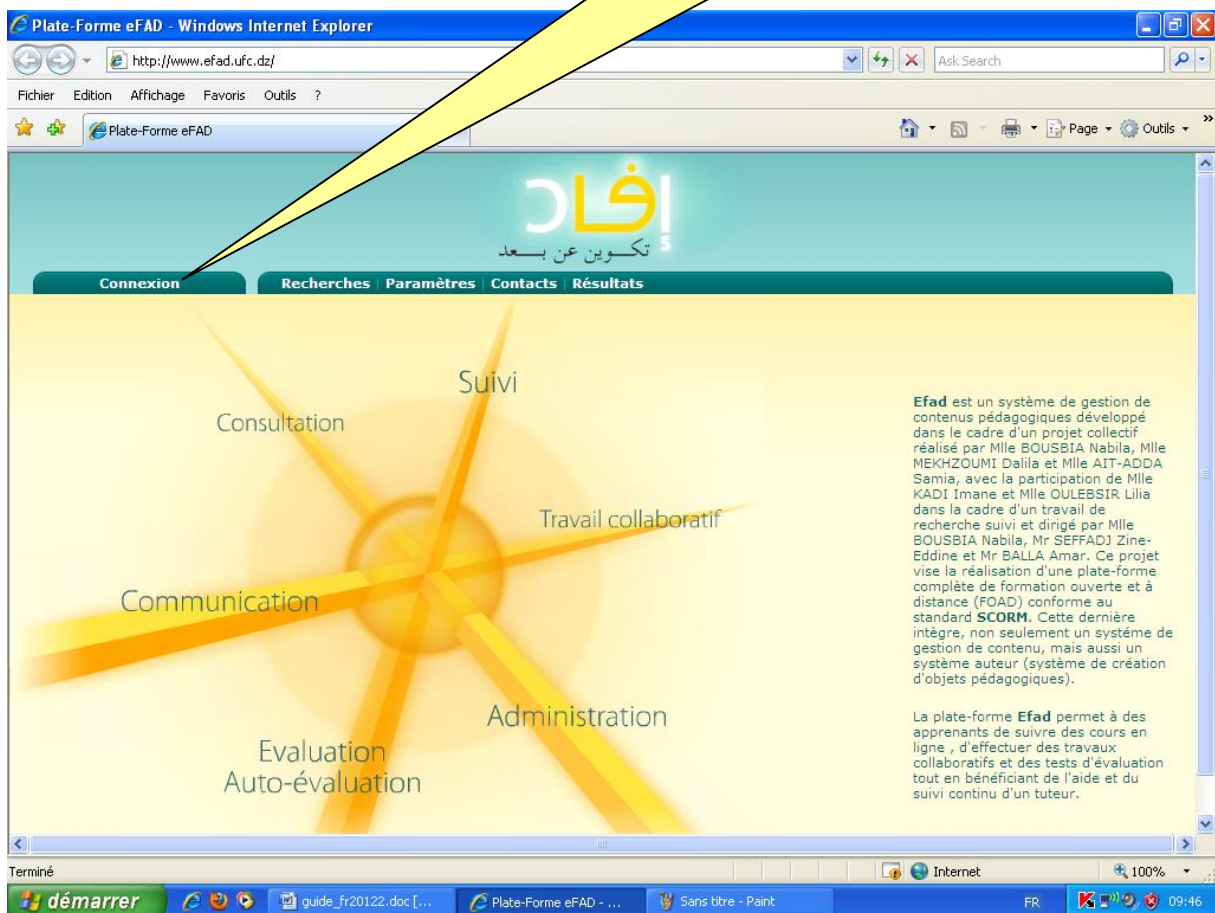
Plate-Forme eFAD - Windows Internet Explorer

http://www.efad.ufc.dz/

Ask Search

Fichier Edition Affichage Favoris Outils ?

Plate-Forme eFAD

Page Outils

إفاد
تكــوين عن بـــعد

Connexion

Recherches | Paramètres | Contacts | Résultats

Suivi

Consultation

Travail collaboratif

Communication

Administration

Evaluation
Auto-évaluation

**Efad** est un système de gestion de contenus pédagogiques développé dans le cadre d'un projet collectif réalisé par Mlle BOUSBIA Nabila, Mlle MEKHZOUMI Dalila et Mlle AIT-ADDA Samia, avec la participation de Mlle KADI Imane et Mlle OULEBSIR Lilia dans la cadre d'un travail de recherche suivi et dirigé par Mlle BOUSBIA Nabila, Mr SEFFADJ Zine-Eddine et Mr BALLA Amar. Ce projet vise la réalisation d'une plate-forme complète de formation ouverte et à distance (FOAD) conforme au standard **SCORM**. Cette dernière intègre, non seulement un systéme de gestion de contenu, mais aussi un système auteur (système de création d'objets pédagogiques).

La plate-forme **Efad** permet à des apprenants de suivre des cours en ligne , d'effectuer des travaux collaboratifs et des tests d'évaluation tout en bénéficiant de l'aide et du suivi continu d'un tuteur.

Terminé

Internet

100%

démarrer

guide_fr20122.doc [...

Plate-Forme eFAD - ...

Sans titre - Paint

FR

09:46